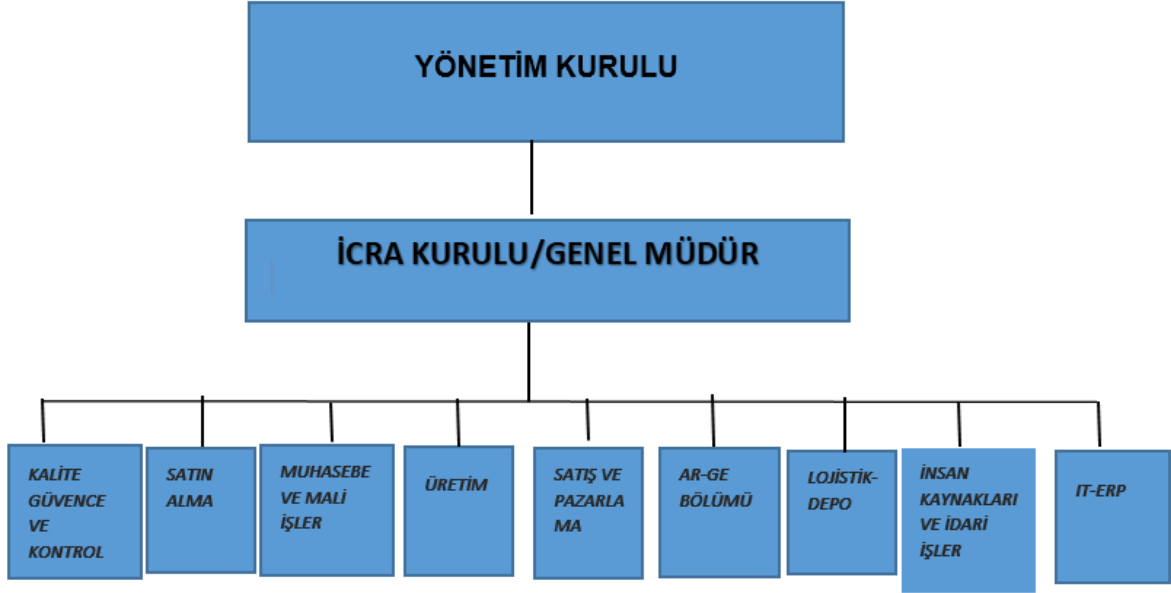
YÖNETİM KURULU

İCRA KURULU/GENEL MÜDÜR

KALİTE GÜVENCE VE KONTROL

SATIN ALMA

MUHASEBE VE MALİ İŞLER

ÜRETİM

SATIŞ VE PAZARLA MA

AR-GE BÖLÜMÜ

LOJİSTİK-DEPO

İNSAN KAYNAKLARI VE İDARİ İŞLER

IT-ERP